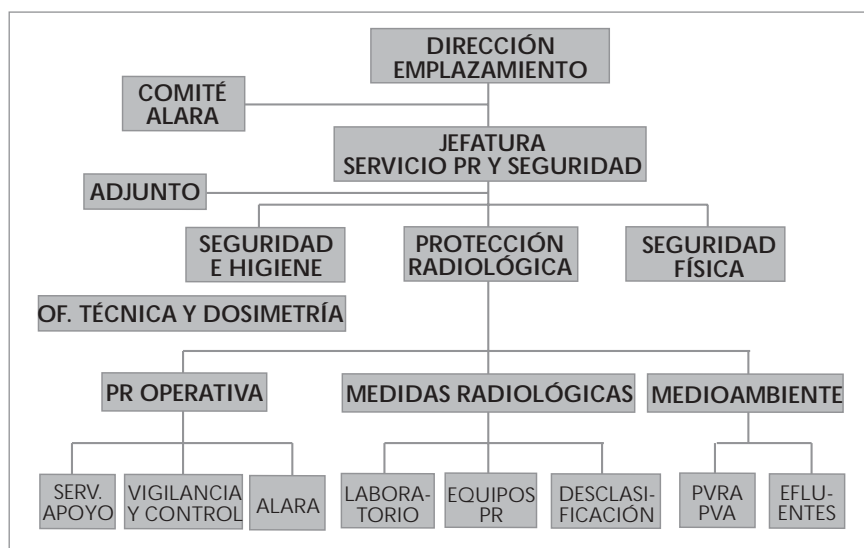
DIRECCIÓN EMPLAZAMIENTO

COMITÉ ALARA

JEFATURA SERVICIO PR Y SEGURIDAD

ADJUNTO

SEGURIDAD E HIGIENE

PROTECCIÓN RADIOLÓGICA

SEGURIDAD FÍSICA

OF. TÉCNICA Y DOSIMETRÍA

PR OPERATIVA

MEDIDAS RADIOLÓGICAS

MEDIOAMBIENTE

SERV. APOYO

VIGILANCIA Y CONTROL

ALARA

LABORATORIO

EQUIPOS PR

DESCLASIFICACIÓN

PVRA PVA

EFLUENTES